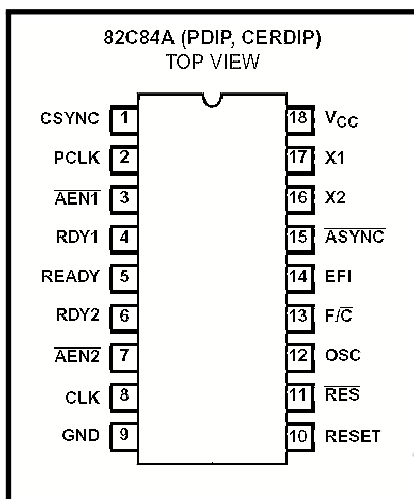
82C84A (PDIP, CERDIP)
TOP VIEW

CSYNC 1
PCLK 2
$\overline{AEN1}$ 3
RDY1 4
READY 5
RDY2 6
$\overline{AEN2}$ 7
CLK 8
GND 9

18 $V_{CC}$
17 X1
16 X2
15 $\overline{ASYNC}$
14 EFI
13 $F/\overline{C}$
12 OSC
11 $\overline{RES}$
10 RESET